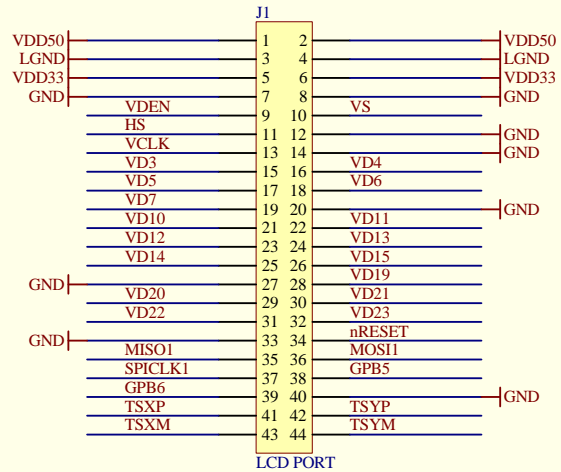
J1

VDD50 1 2 VDD50
LGND 3 4 LGND
VDD33 5 6 VDD33
GND 7 8 GND
VDEN 9 10 VS
HS 11 12 GND
VCLK 13 14 GND
VD3 15 16 VD4
VD5 17 18 VD6
VD7 19 20 GND
VD10 21 22 VD11
VD12 23 24 VD13
VD14 25 26 VD15
GND 27 28 VD19
VD20 29 30 VD21
VD22 31 32 VD23
GND 33 34 nRESET
MISO1 35 36 MOSI1
SPICLK1 37 38 GPB5
GPB6 39 40 GND
TSXP 41 42 TSYP
TSXM 43 44 TSYM

LCD PORT